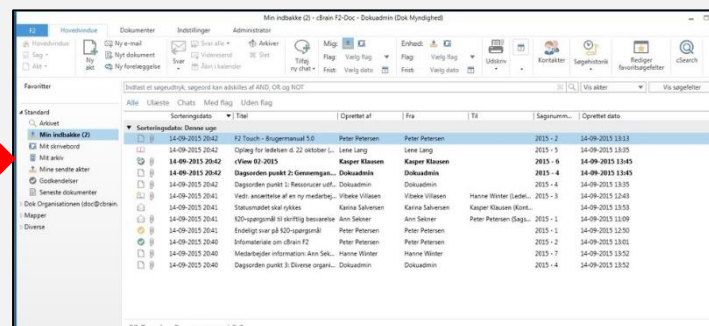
Min indbakke (2) - cBrain F2-Doc - Dokuadmin (Dok Myndighed)

F2 Hovedvindue Dokumenter Indstillinger Administrator

Hovedvindue Søg Akt Ny akt Ny e-mail Nyt dokument Ny forelæggelse Svar Svar alle Videresend Åbn i kalender Arkiver Slet Tilføj ny chat Migr Flag Frist Vælg flag Vælg dato Enhed Flag Frist Vælg flag Vælg dato Udskriv Kontakter Søgehistorik Rediger favoritsøgefelter cSearch

Favoritter

Indtast et søgeudtryk, søgeord kan adskilles af AND, OR og NOT

Vis akter Vis søgefelter

Alle Ulæste Chats Med flag Uden flag

Standard
Arkivet
Min indbakke (2)
Mit skrivebord
Mit arkiv
Mine sendte akter
Godkendelser
Seneste dokumenter
Dok Organisationen (doc@cbrain
Mapper
Diverse

| Sorteringsdato | Titel | Oprettet af | Fra | Til | Sagsnum... | Oprettet dato |
|---|---|---|---|---|---|---|
| Sorteringsdato: Denne uge | | | | | | |
| 14-09-2015 20:42 | F2 Touch - Brugermanual 5.0 | Peter Petersen | Peter Petersen | | 2015 - 2 | 14-09-2015 13:13 |
| 14-09-2015 20:42 | Oplæg for ledelsen d. 22 oktober (... | Lene Lang | Lene Lang | | 2015 - 5 | 14-09-2015 13:35 |
| 14-09-2015 20:42 | cView 02-2015 | Kasper Klausen | Kasper Klausen | | 2015 - 6 | 14-09-2015 13:45 |
| 14-09-2015 20:42 | Dagsorden punkt 2: Gennemgan... | Dokuadmin | Dokuadmin | | 2015 - 4 | 14-09-2015 13:45 |
| 14-09-2015 20:42 | Dagsorden punkt 1: Ressourcer udf... | Dokuadmin | Dokuadmin | | 2015 - 4 | 14-09-2015 13:35 |
| 14-09-2015 20:41 | Vedr. ansættelse af en ny medarbej... | Vibeke Villasen | Vibeke Villasen | Hanne Winter (Ledel... | 2015 - 3 | 14-09-2015 12:43 |
| 14-09-2015 20:41 | Statusmødet skal rykkes | Karina Salvesen | Karina Salvesen | Kasper Klausen (Kont... | | 14-09-2015 13:53 |
| 14-09-2015 20:41 | S20-spørgsmål til skriftlig besvarelse | Ann Sekner | Ann Sekner | Peter Petersen (Sags... | 2015 - 1 | 14-09-2015 11:09 |
| 14-09-2015 20:41 | Endeligt svar på S20-spørgsmål | Peter Petersen | Peter Petersen | | 2015 - 1 | 14-09-2015 12:50 |
| 14-09-2015 20:40 | Infomateriale om cBrain F2 | Peter Petersen | Peter Petersen | | 2015 - 2 | 14-09-2015 13:01 |
| 14-09-2015 20:40 | Medarbejder information: Ann Sek... | Hanne Winter | Hanne Winter | | 2015 - 7 | 14-09-2015 13:52 |
| 14-09-2015 20:40 | Dagsorden punkt 3: Diverse organi... | Dokuadmin | Dokuadmin | | 2015 - 4 | 14-09-2015 13:52 |